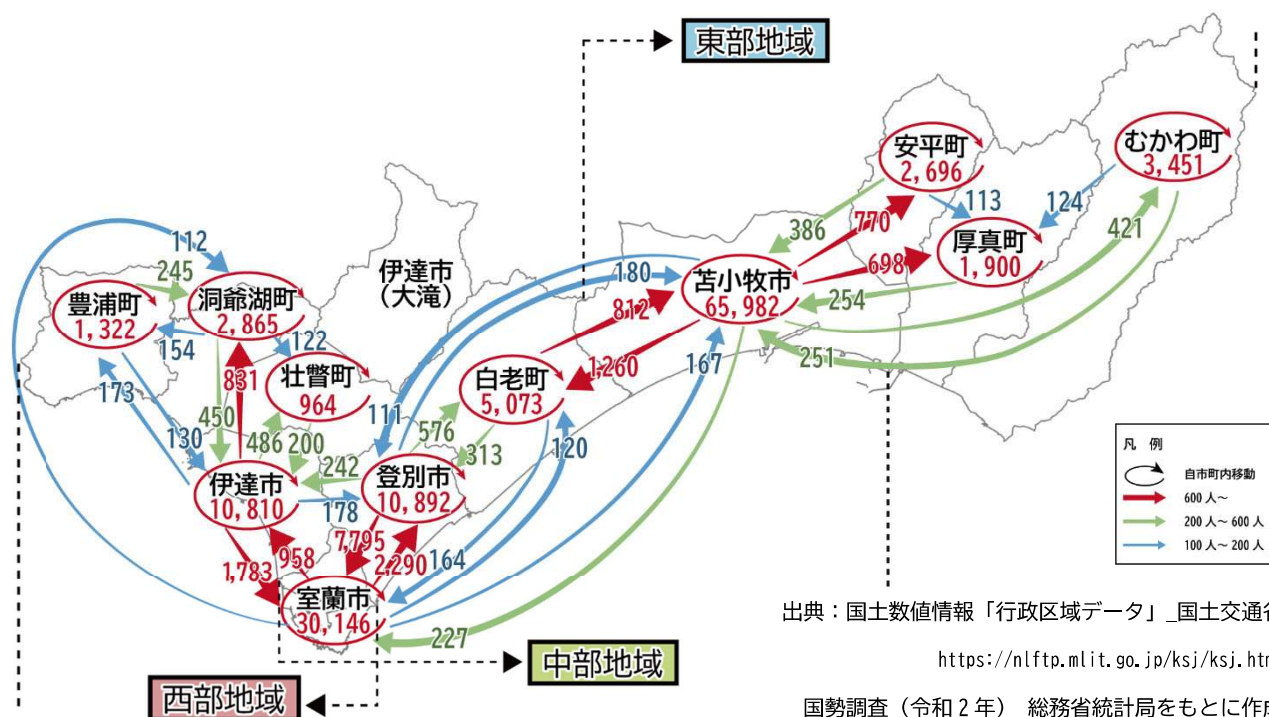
東部地域

伊達市
(大滝)

安平町
2,696

むかわ町
3,451

113
124
386
770
厚真町
1,900
421
698

112
245
豊浦町
1,322
洞爺湖町
2,865
154
122
173
壮瞥町
964
831
450
130
486
200

180
苫小牧市
65,982
812
254
1,260
251
白老町
5,073
167
111
576
313
120
242
伊達市
10,810
登別市
10,892
178
7,795
958
1,783
2,290
164
室蘭市
30,146
227

凡 例
自市町内移動
600人~
200人~600人
100人~200人

出典:国土数値情報「行政区域データ」_国土交通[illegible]
https://nlftp.mlit.go.jp/ksj/ksj.ht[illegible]
国勢調査(令和2年) 総務省統計局をもとに作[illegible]

中部地域
西部地域